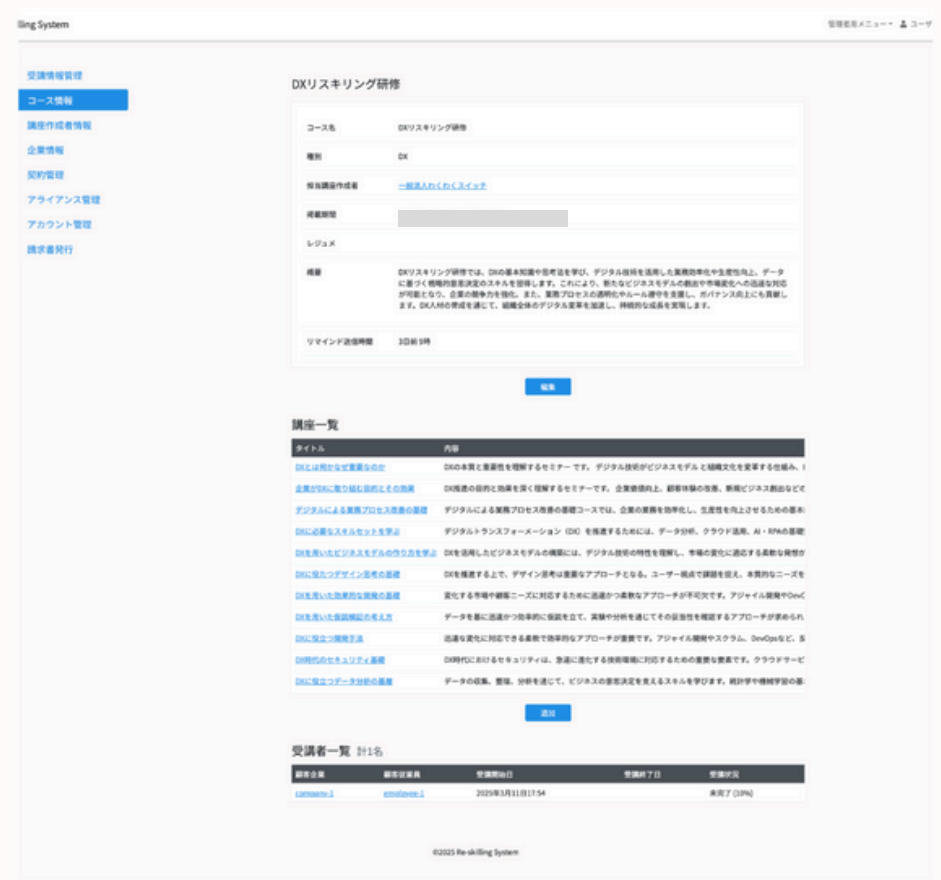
lling System

管理者用メニュー ▾ ユーザ

受講情報管理
コース情報
講座作成者情報
企業情報
契約管理
アライアンス管理
アカウント管理
請求書発行

DXリスキリング研修

| | |
|---|---|
| コース名 | DXリスキリング研修 |
| 種別 | DX |
| 担当講座作成者 | 一般法人わくわくスイッチ |
| 掲載期間 | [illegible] |
| レジュメ | |
| 概要 | DXリスキリング研修では、DXの基本知識や思考法を学び、デジタル技術を活用した業務効率化や生産性向上、データに基づく戦略的意思決定のスキルを習得します。これにより、新たなビジネスモデルの創出や市場変化への迅速な対応が可能となり、企業の競争力を強化。また、業務プロセスの透明化やルール遵守を支援し、ガバナンス向上にも貢献します。DX人材の育成を通じて、組織全体のデジタル変革を加速し、持続的な成長を実現します。 |
| リマインド送信時間 | 3日前 9時 |

編集

講座一覧

| タイトル | 内容 |
|---|---|
| DXとは何かなぜ重要なのか | DXの本質と重要性を理解するセミナーです。デジタル技術がビジネスモデルと組織文化を変革する仕組み、 |
| 企業がDXに取り組む目的とその効果 | DX推進の目的と効果を深く理解するセミナーです。企業価値向上、顧客体験の改善、新規ビジネス創出などで |
| デジタルによる業務プロセス改善の基礎 | デジタルによる業務プロセス改善の基礎コースでは、企業の業務を効率化し、生産性を向上させるための基本 |
| DXに必要なスキルセットを学ぶ | デジタルトランスフォーメーション（DX）を推進するためには、データ分析、クラウド活用、AI・RPAの基礎 |
| DXを用いたビジネスモデルの作り方を学ぶ | DXを活用したビジネスモデルの構築には、デジタル技術の特性を理解し、市場の変化に適応する柔軟な発想が |
| DXに役立つデザイン思考の基礎 | DXを推進する上で、デザイン思考は重要なアプローチとなる。ユーザー視点で課題を捉え、本質的なニーズを |
| DXを用いた効果的な開発の基礎 | 変化する市場や顧客ニーズに対応するために迅速かつ柔軟なアプローチが不可欠です。アジャイル開発やDevO |
| DXを用いた仮説検証の考え方 | データを基に迅速かつ効率的に仮説を立て、実験や分析を通じてその妥当性を確認するアプローチが求められ |
| DXに役立つ開発手法 | 迅速な変化に対応できる柔軟で効率的なアプローチが重要です。アジャイル開発やスクラム、DevOpsなど、 |
| DX時代のセキュリティ基礎 | DX時代におけるセキュリティは、急速に進化する技術環境に対応するための重要な要素です。クラウドサービ |
| DXに役立つデータ分析の基礎 | データの収集、整理、分析を通じて、ビジネスの意思決定を支えるスキルを学びます。統計学や機械学習の基 |

追加

受講者一覧 計1名

| 顧客企業 | 顧客従業員 | 受講開始日 | 受講終了日 | 受講状況 |
|---|---|---|---|---|
| company-1 | employee-1 | 2025年3月11日17:54 | | 未完了 (10%) |

©2025 Re-skilling System